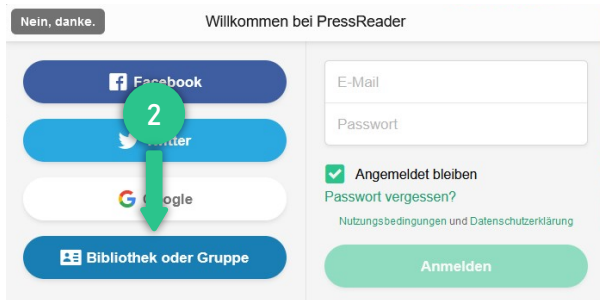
Nein, danke.

Willkommen bei PressReader

Facebook

2

Twitter

Google

Bibliothek oder Gruppe

E-Mail

Passwort

Angemeldet bleiben

Passwort vergessen?

Nutzungsbedingungen und Datenschutzerklärung

Anmelden